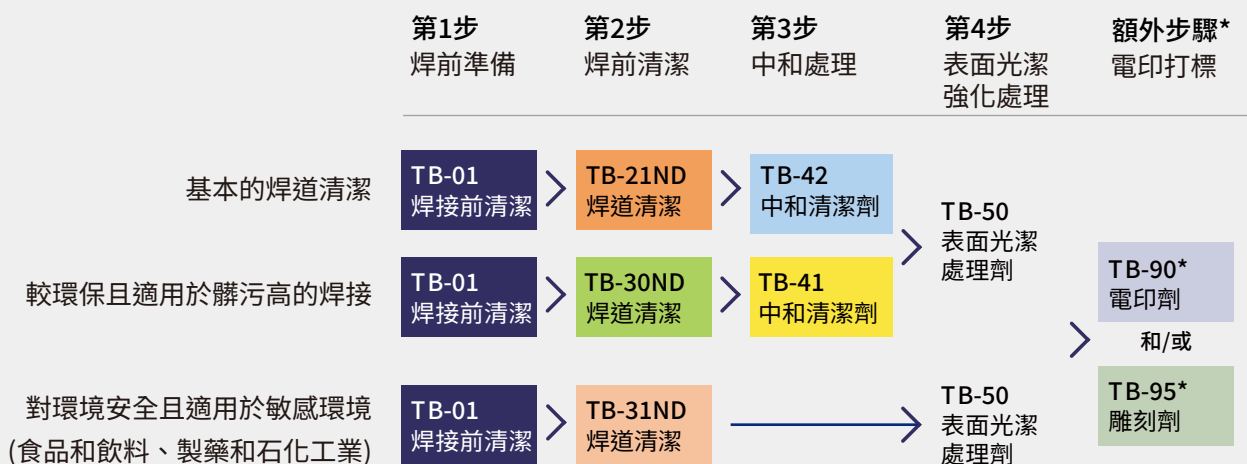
第1步
焊前準備

第2步
焊前清潔

第3步
中和處理

第4步
表面光潔
強化處理

額外步驟*
電印打標

基本的焊道清潔

TB-01
焊接前清潔

TB-21ND
焊道清潔

TB-42
中和清潔劑

TB-50
表面光潔
處理劑

較環保且適用於髒污高的焊接

TB-01
焊接前清潔

TB-30ND
焊道清潔

TB-41
中和清潔劑

TB-90*
電印劑

和/或

TB-95*
雕刻劑

對環境安全且適用於敏感環境
(食品和飲料、製藥和石化工業)

TB-01
焊接前清潔

TB-31ND
焊道清潔

TB-50
表面光潔
處理劑